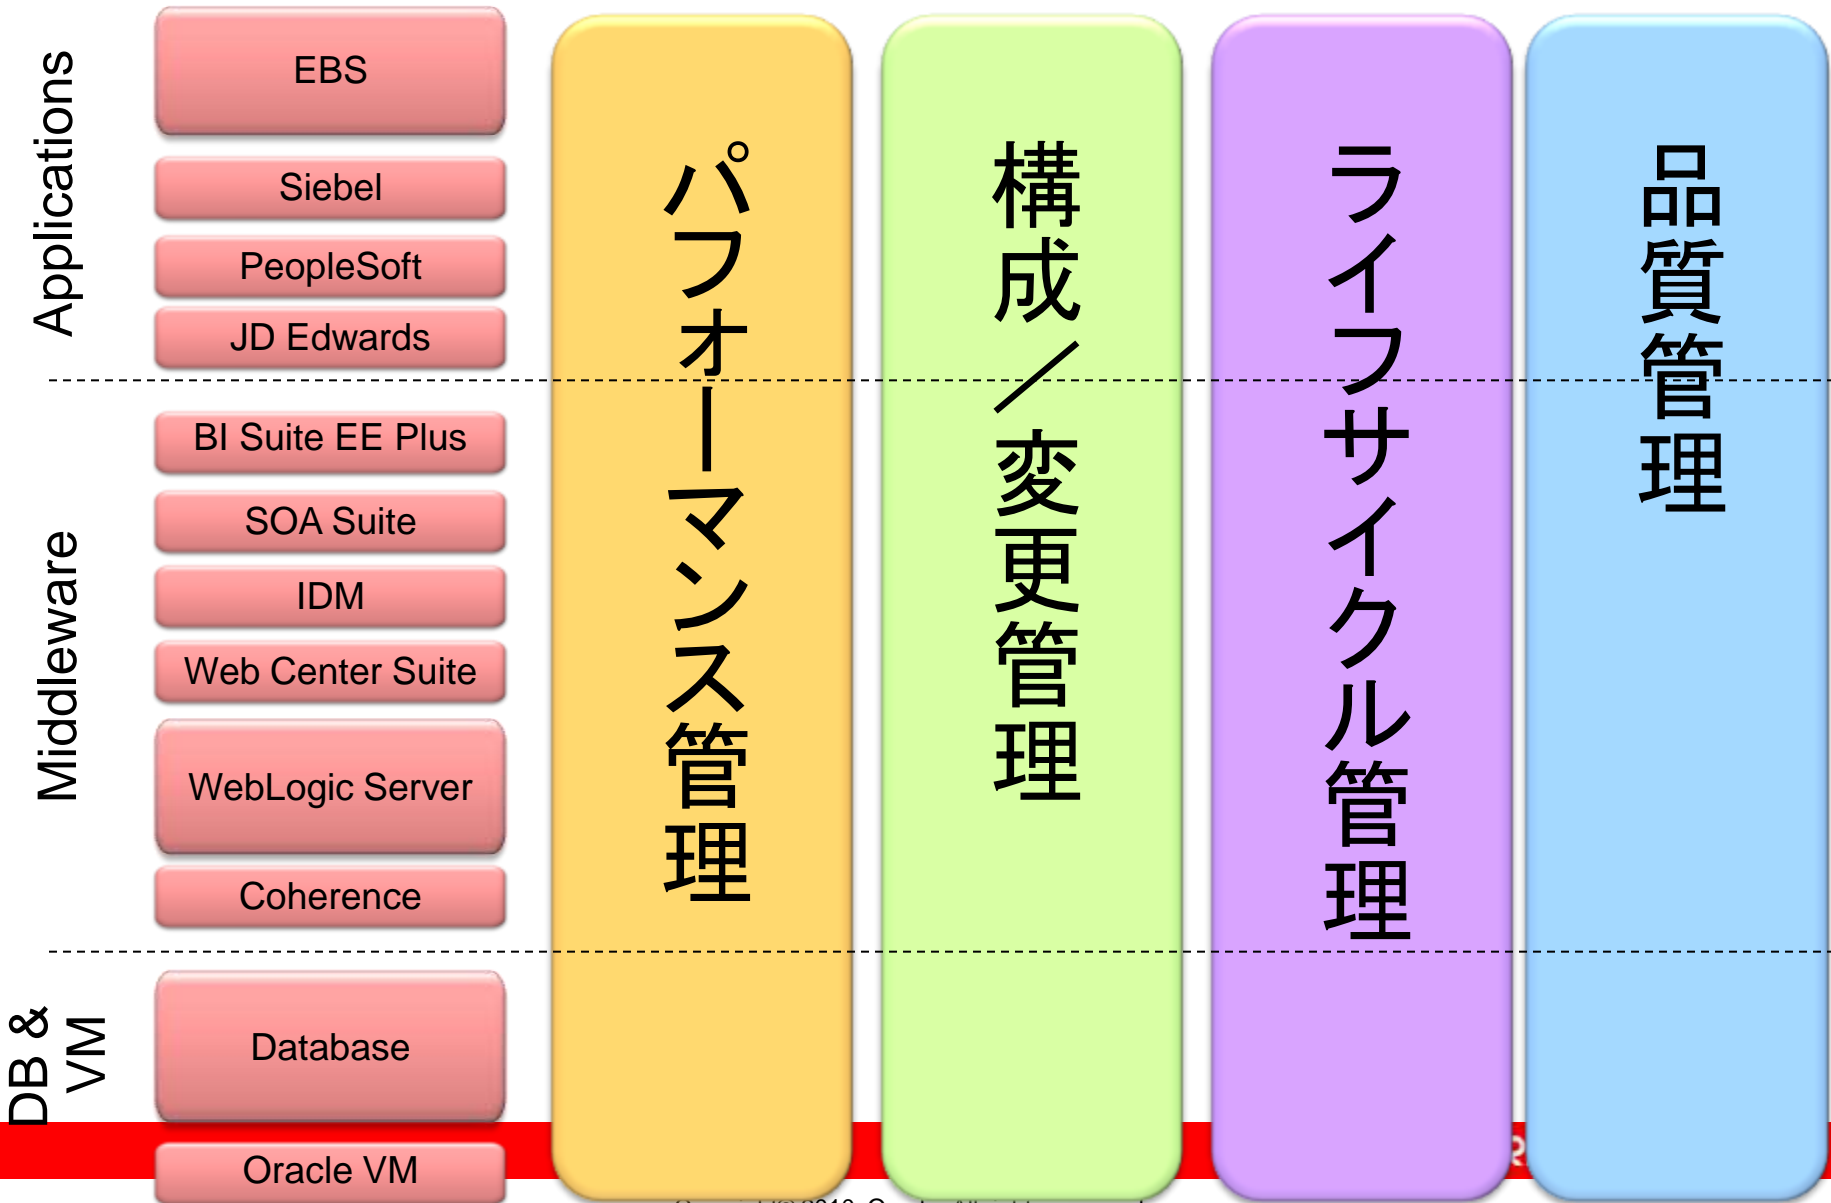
Applications

EBS

Siebel

PeopleSoft

JD Edwards

Middleware

BI Suite EE Plus

SOA Suite

IDM

Web Center Suite

WebLogic Server

Coherence

DB & VM

Database

Oracle VM

パフォーマンス管理

構成／変更管理

ライフサイクル管理

品質管理

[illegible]